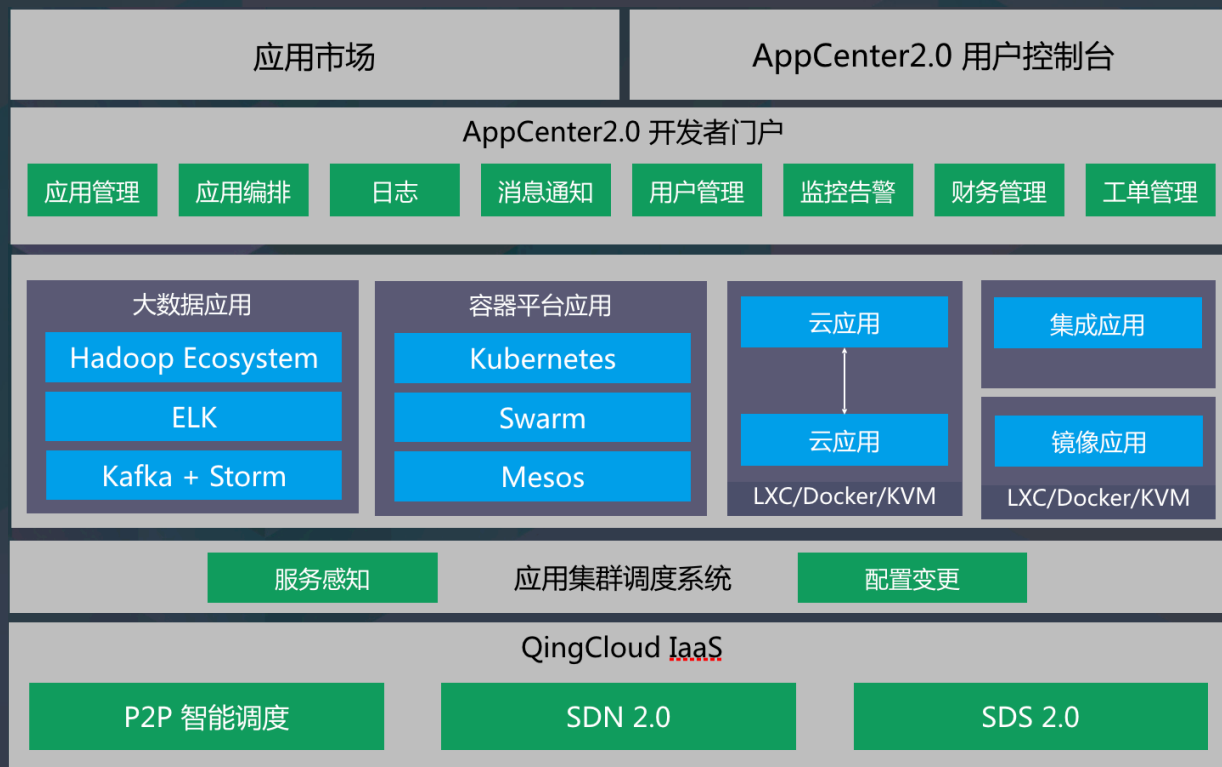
应用市场

AppCenter2.0 用户控制台

AppCenter2.0 开发者门户

应用管理 应用编排 日志 消息通知 用户管理 监控告警 财务管理 工单管理

大数据应用
Hadoop Ecosystem
ELK
Kafka + Storm

容器平台应用
Kubernetes
Swarm
Mesos

云应用
云应用
LXC/Docker/KVM

集成应用

镜像应用
LXC/Docker/KVM

服务感知 应用集群调度系统 配置变更

QingCloud IaaS

P2P 智能调度 SDN 2.0 SDS 2.0